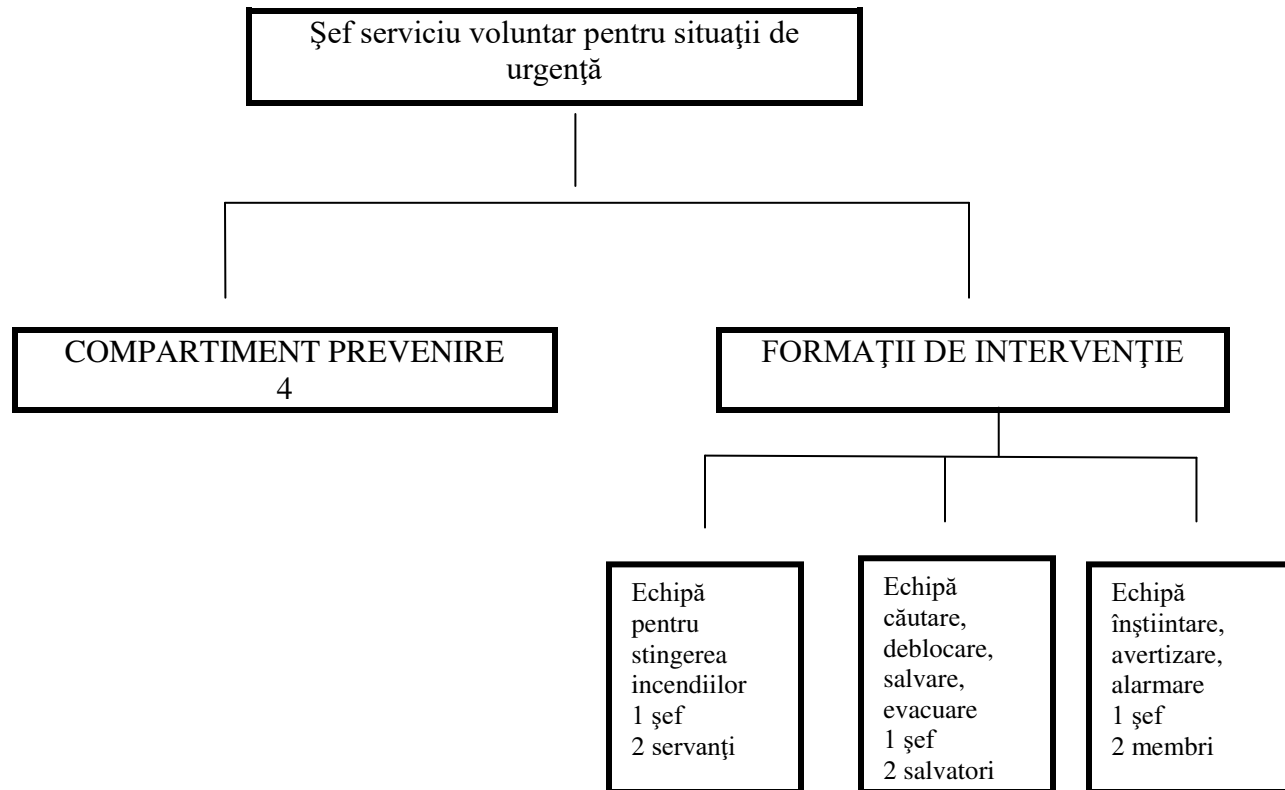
Şef serviciu voluntar pentru situaţii de urgenţă

COMPARTIMENT PREVENIRE
4

FORMAŢII DE INTERVENŢIE

Echipă
pentru
stingerea
incendiilor
1 şef
2 servanţi

Echipă
căutare,
deblocare,
salvare,
evacuare
1 şef
2 salvatori

Echipă
înştiintare,
avertizare,
alarmare
1 şef
2 membri